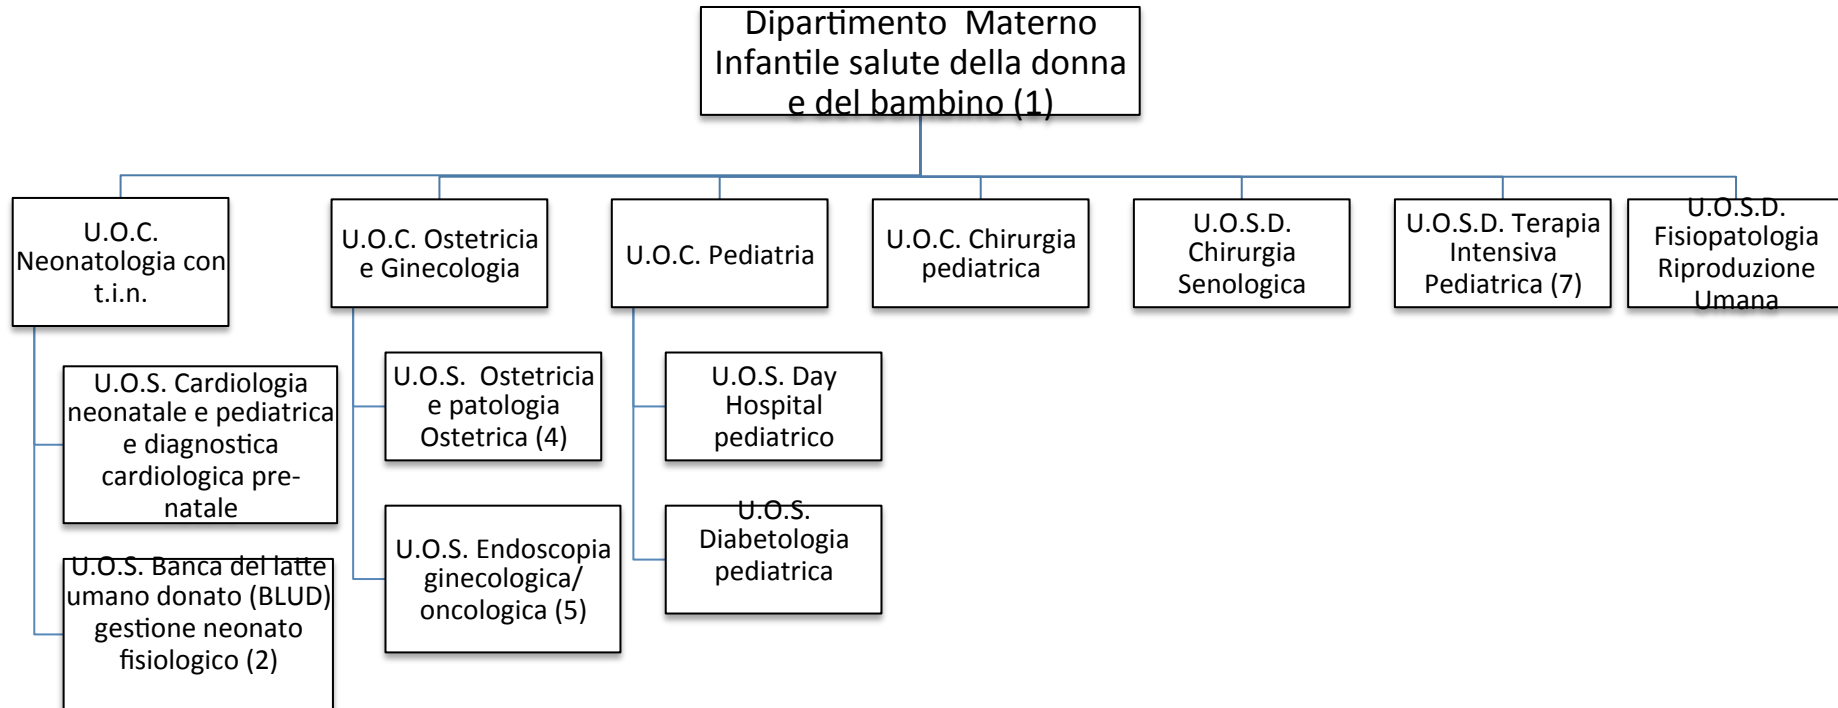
Dipartimento Materno Infantile salute della donna e del bambino (1)

U.O.C. Neonatologia con t.i.n.

U.O.S. Cardiologia neonatale e pediatrica e diagnostica cardiologica pre-natale

U.O.S. Banca del latte umano donato (BLUD) gestione neonato fisiologico (2)

U.O.C. Ostetricia e Ginecologia

U.O.S. Ostetricia e patologia Ostetrica (4)

U.O.S. Endoscopia ginecologica/ oncologica (5)

U.O.C. Pediatria

U.O.S. Day Hospital pediatrico

U.O.S. Diabetologia pediatrica

U.O.C. Chirurgia pediatrica

U.O.S.D. Chirurgia Senologica

U.O.S.D. Terapia Intensiva Pediatrica (7)

U.O.S.D. Fisiopatologia Riproduzione Umana